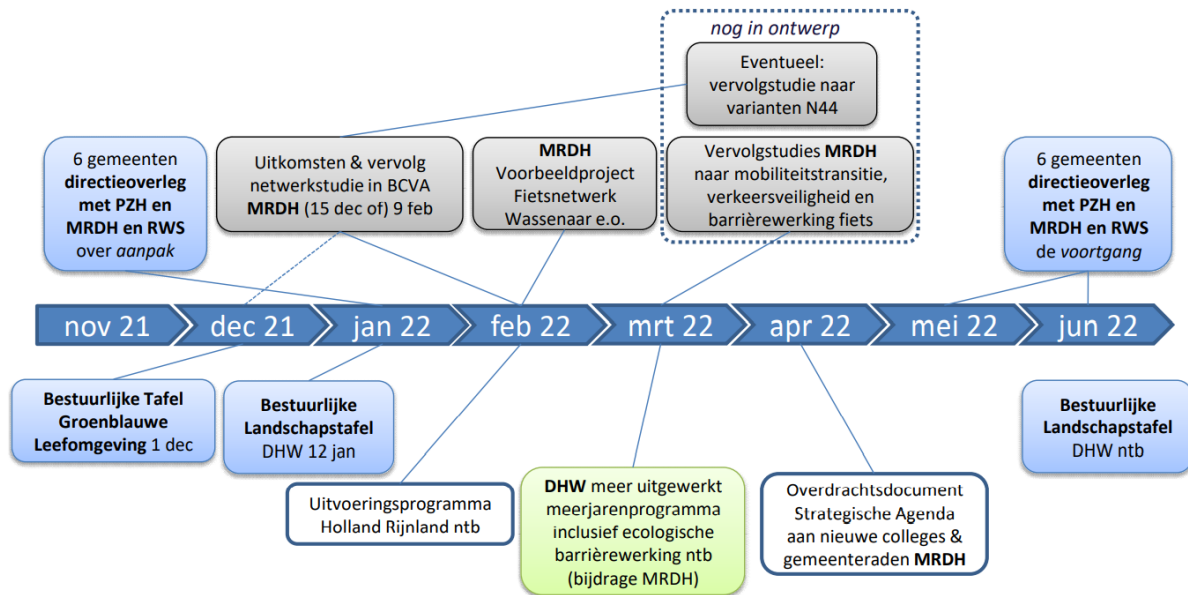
nog in ontwerp

Eventueel: vervolgstudie naar varianten N44

6 gemeenten directieoverleg met PZH en MRDH en RWS over aanpak

Uitkomsten & vervolg netwerkstudie in BCVA MRDH (15 dec of) 9 feb

MRDH Voorbeeldproject Fietsnetwerk Wassenaar e.o.

Vervolgstudies MRDH naar mobiliteitstransitie, verkeersveiligheid en barrièrewerking fiets

6 gemeenten directieoverleg met PZH en MRDH en RWS de voortgang

nov 21
dec 21
jan 22
feb 22
mrt 22
apr 22
mei 22
jun 22

Bestuurlijke Tafel Groenblauwe Leefomgeving 1 dec

Bestuurlijke Landschapstafel DHW 12 jan

Uitvoeringsprogramma Holland Rijnland ntb

DHW meer uitgewerkt meerjarenprogramma inclusief ecologische barrièrewerking ntb (bijdrage MRDH)

Overdrachtsdocument Strategische Agenda aan nieuwe colleges & gemeenteraden MRDH

Bestuurlijke Landschapstafel DHW ntb